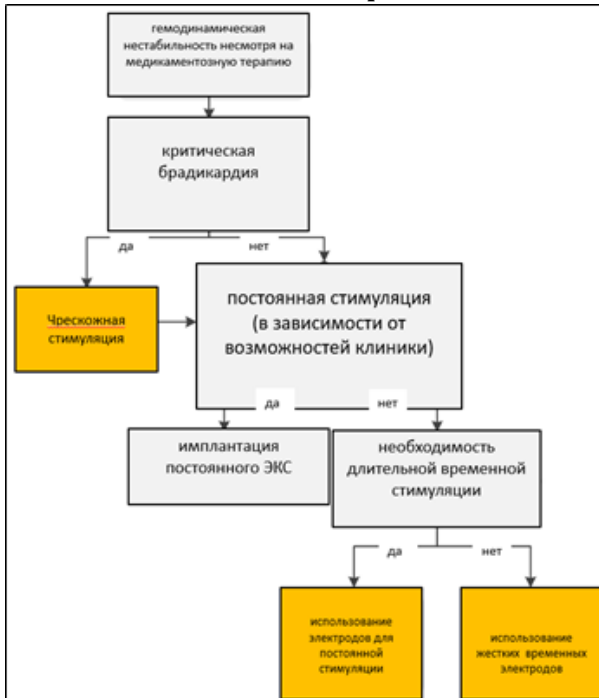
гемодинамическая нестабильность несмотря на медикаментозную терапию

критическая брадикардия

да

нет

Чрескожная стимуляция

постоянная стимуляция (в зависимости от возможностей клиники)

да

нет

имплантация постоянного ЭКС

необходимость длительной временной стимуляции

да

нет

использование электродов для постоянной стимуляции

использование жестких временных электродов